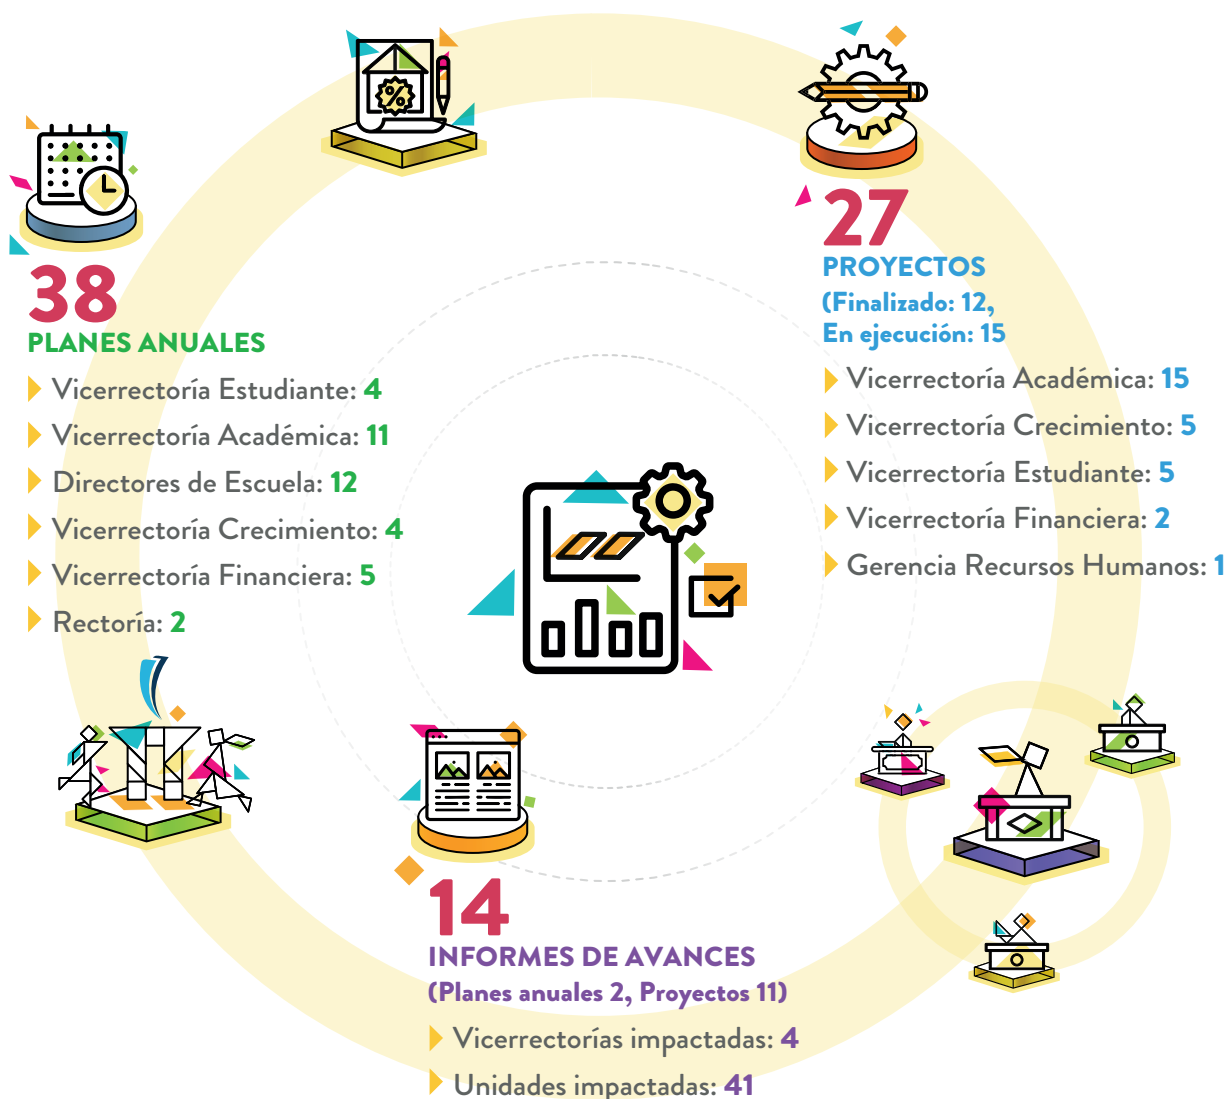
38
PLANES ANUALES
Vicerrectoría Estudiante: 4
Vicerrectoría Académica: 11
Directores de Escuela: 12
Vicerrectoría Crecimiento: 4
Vicerrectoría Financiera: 5
Rectoría: 2

27
PROYECTOS
(Finalizado: 12,
En ejecución: 15
Vicerrectoría Académica: 15
Vicerrectoría Crecimiento: 5
Vicerrectoría Estudiante: 5
Vicerrectoría Financiera: 2
Gerencia Recursos Humanos: 1

14
INFORMES DE AVANCES
(Planes anuales 2, Proyectos 11)
Vicerrectorías impactadas: 4
Unidades impactadas: 41